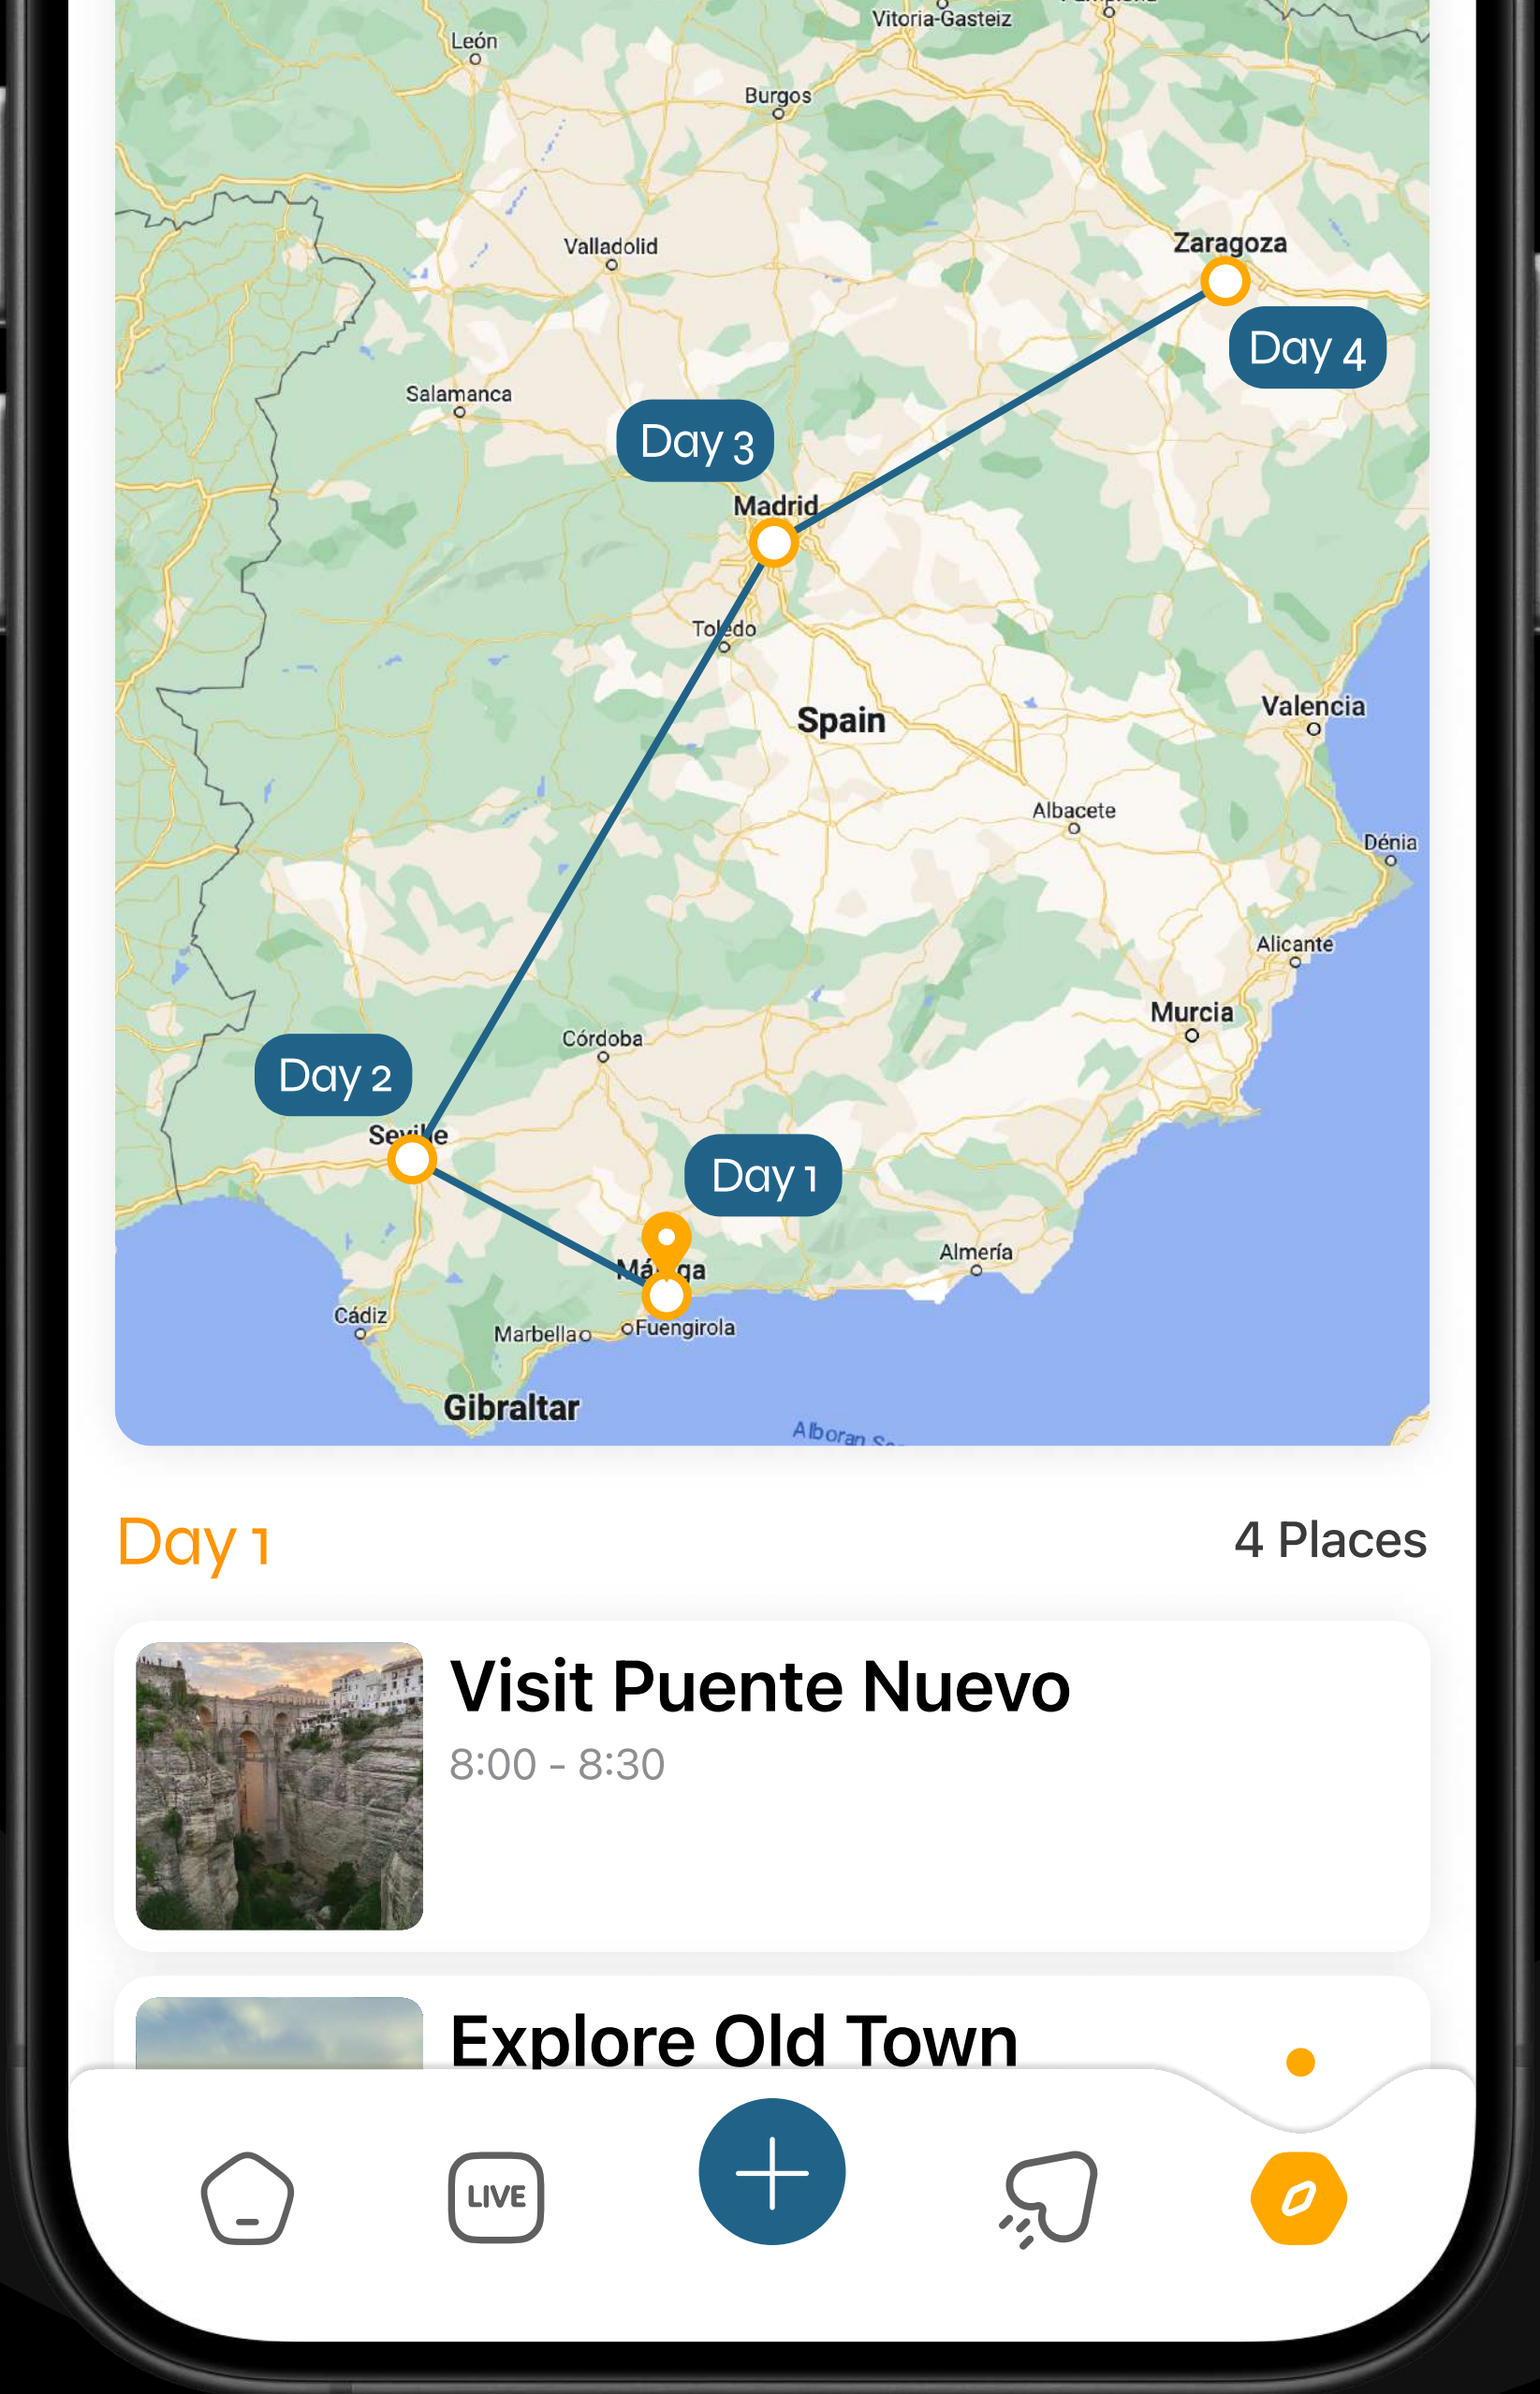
Vitoria-Gasteiz
León
Burgos
Zaragoza
Day 4
Valladolid
Salamanca
Day 3
Madrid
Toledo
Spain
Valencia
Albacete
Dénia
Alicante
Murcia
Córdoba
Day 2
Seville
Day 1
Málaga
Almería
Cádiz
Marbella
Fuengirola
Gibraltar
Alboran Se

Day 1
4 Places

Visit Puente Nuevo
8:00 - 8:30

Explore Old Town

LIVE